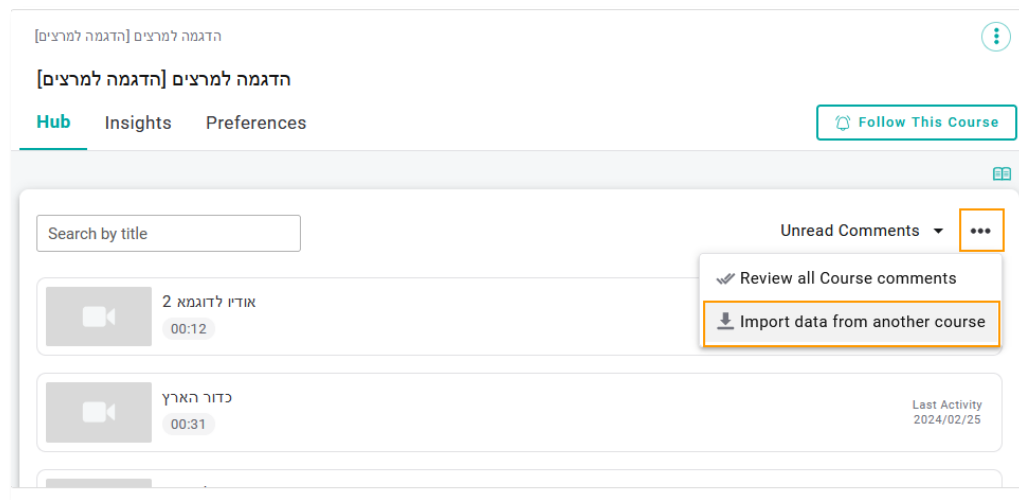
הדגמה למרצים [הדגמה למרצים]

הדגמה למרצים [הדגמה למרצים]

Hub Insights Preferences

Follow This Course

Search by title

Unread Comments

•••

Review all Course comments

Import data from another course

אודיו לדוגמא 2
00:12

כדור הארץ
00:31

Last Activity
2024/02/25